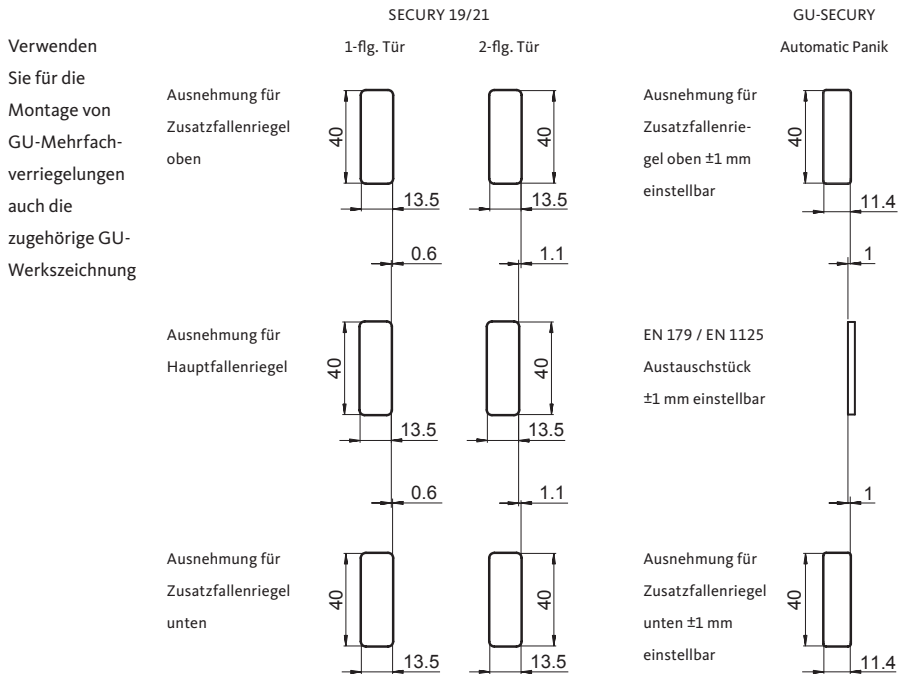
SECURY 19/21

GU-SECURY

Verwenden Sie für die Montage von GU-Mehrfachverriegelungen auch die zugehörige GU-Werkszeichnung

1-flg. Tür

2-flg. Tür

Automatic Panik

Ausnehmung für Zusatzfallenriegel oben

40

13.5

40

13.5

Ausnehmung für Zusatzfallenriegel oben ±1 mm einstellbar

40

11.4

0.6

1.1

1

Ausnehmung für Hauptfallenriegel

40

13.5

40

13.5

EN 179 / EN 1125 Austauschstück ±1 mm einstellbar

0.6

1.1

1

Ausnehmung für Zusatzfallenriegel unten

40

13.5

40

13.5

Ausnehmung für Zusatzfallenriegel unten ±1 mm einstellbar

40

11.4